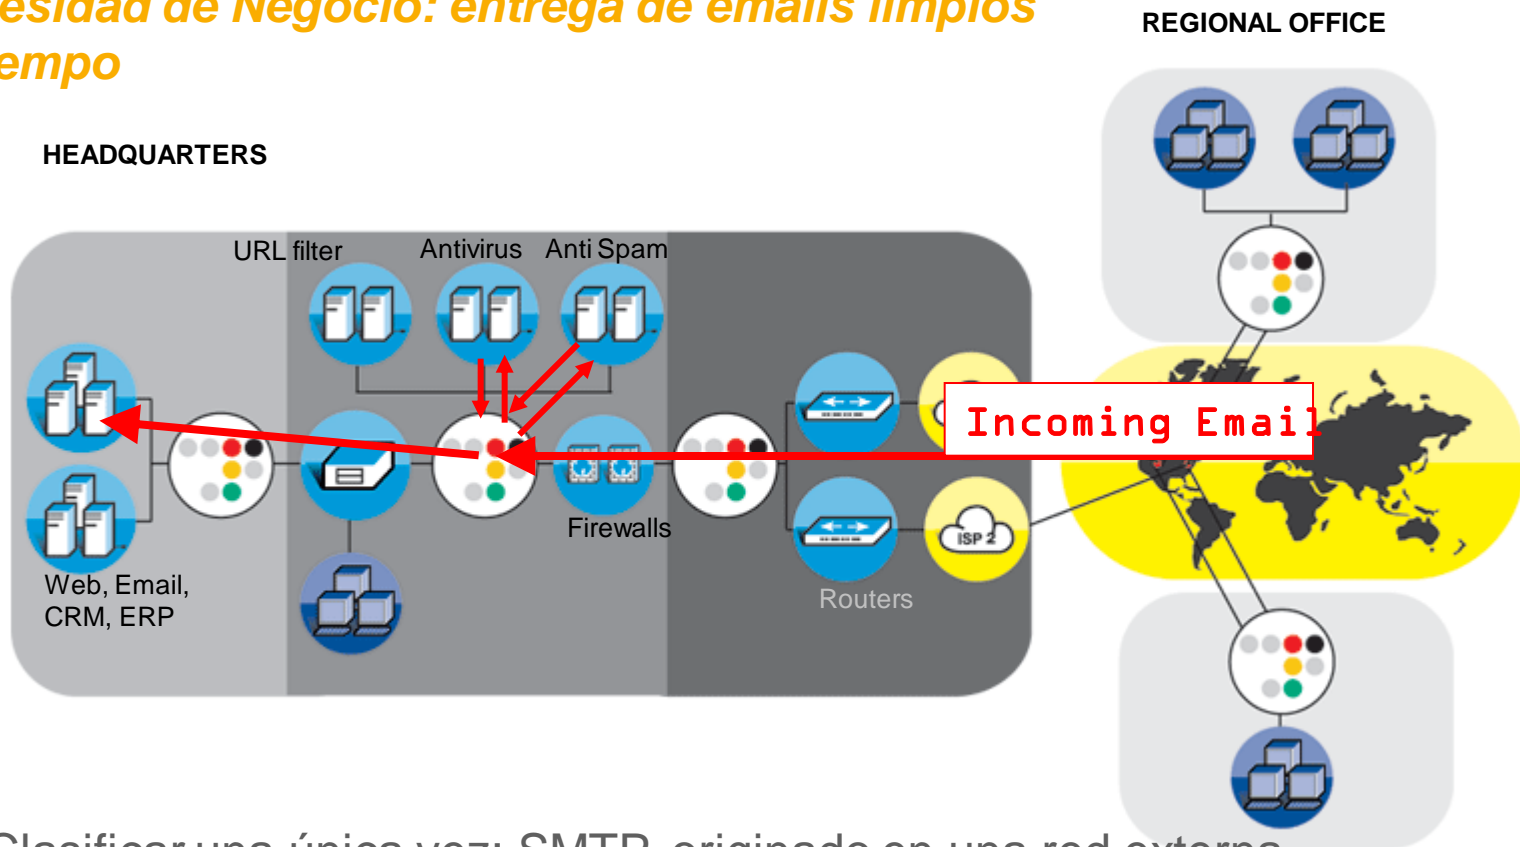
esidad de Negocio: entrega de emails limpios
empo

HEADQUARTERS

REGIONAL OFFICE

URL filter

Antivirus

Anti Spam

Incoming Email

Firewalls

ISP 2

Routers

Web, Email, CRM, ERP

Clasificar una única vez: SMTP originado en una red externa